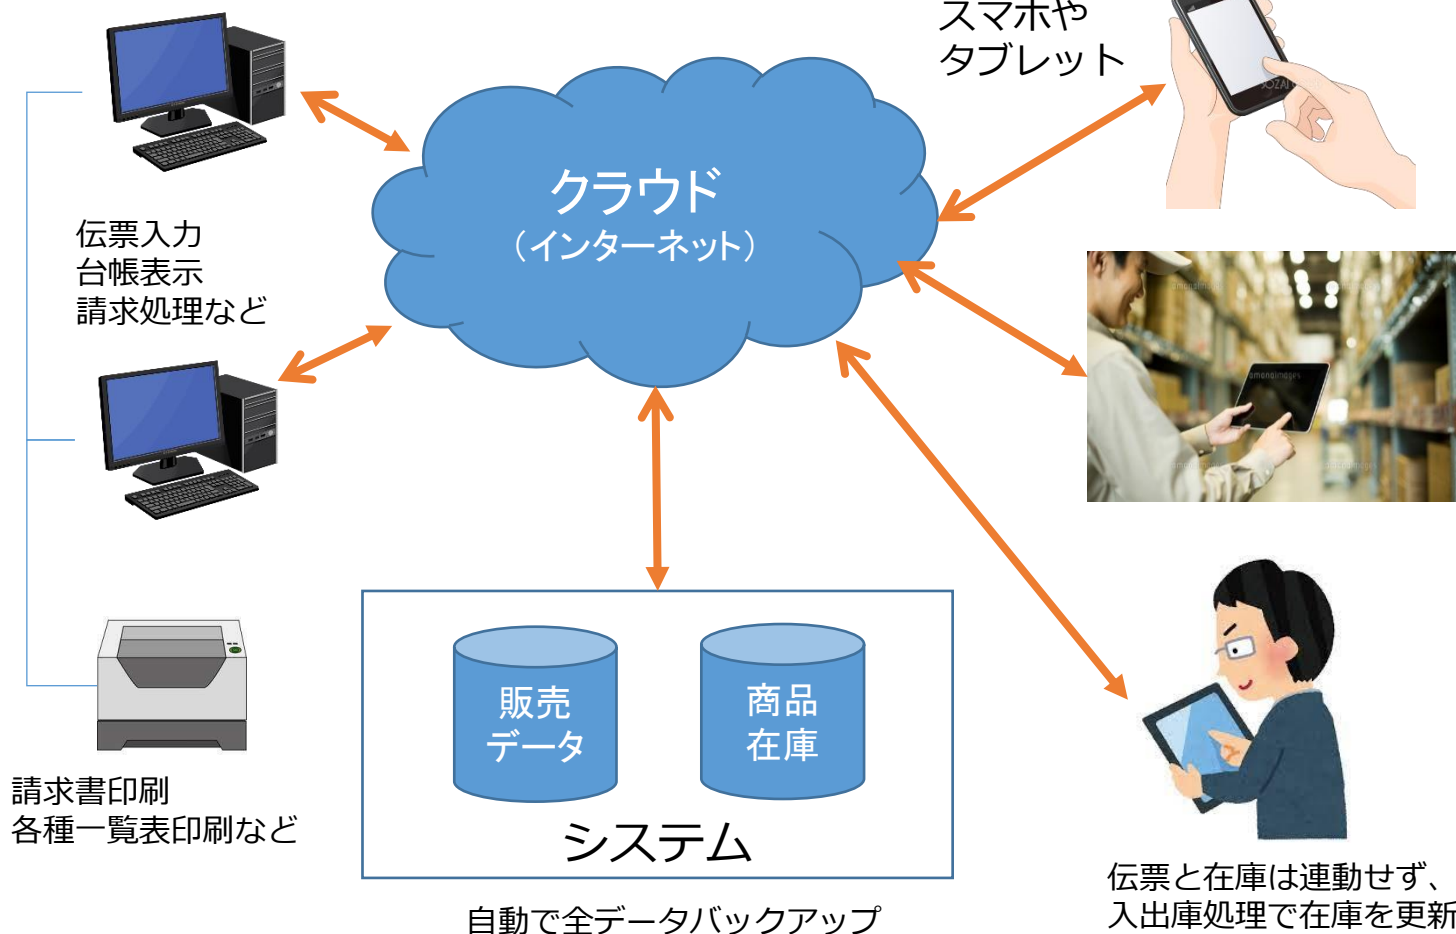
スマホや
タブレット

クラウド
（インターネット）

伝票入力
台帳表示
請求処理など

販売
データ

商品
在庫

システム

請求書印刷
各種一覧表印刷など

伝票と在庫は連動せず、
入出庫処理で在庫を更新

自動で全データバックアップ